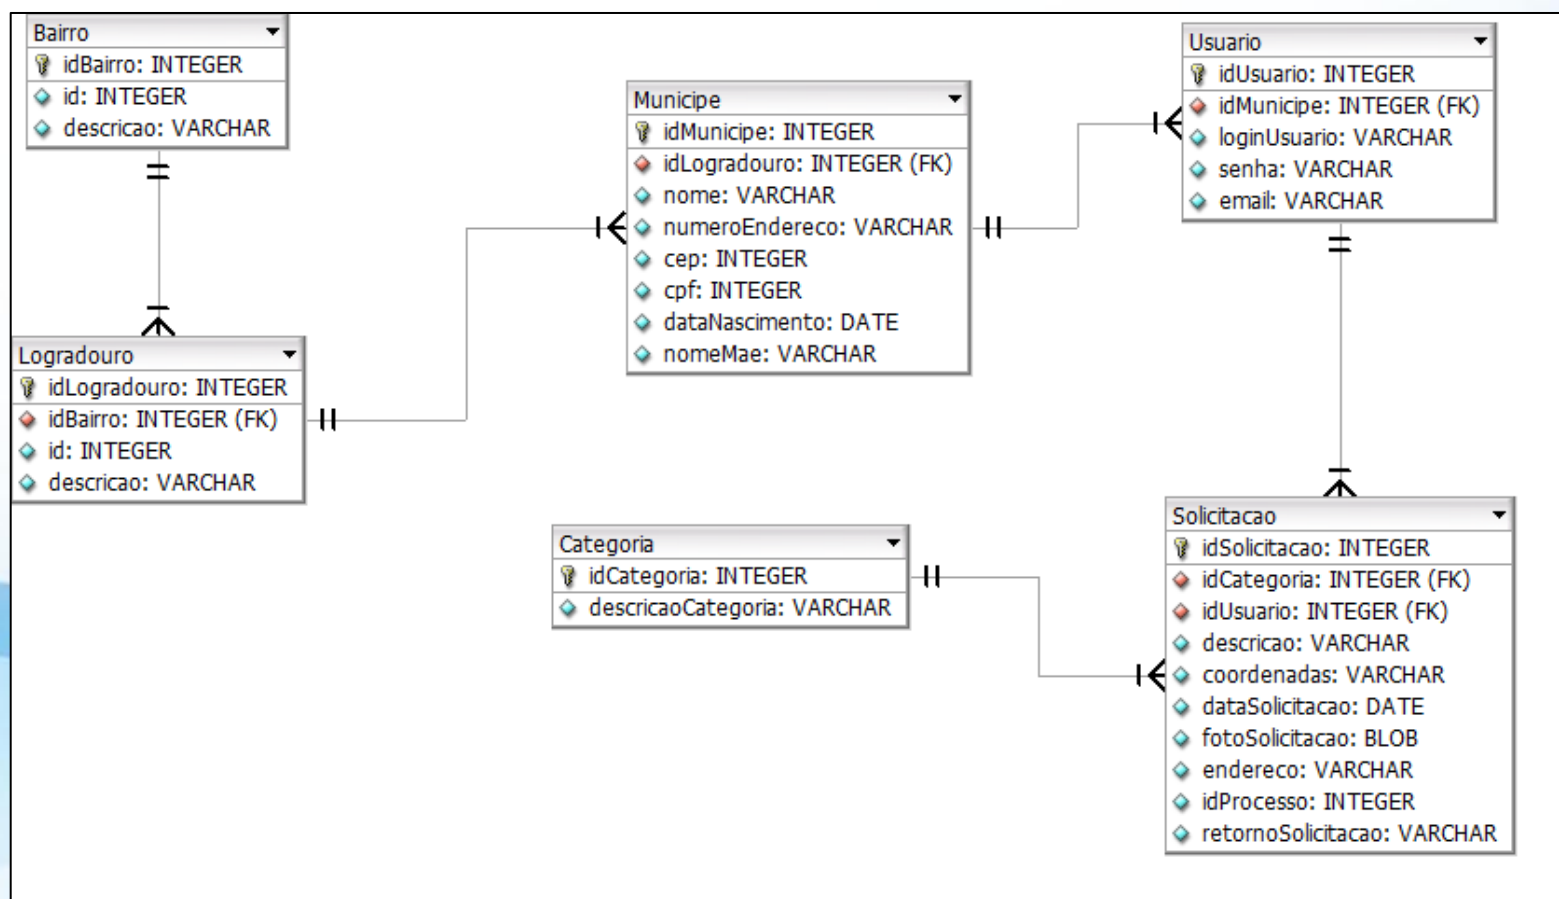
Bairro
idBairro: INTEGER
id: INTEGER
descricao: VARCHAR

Municipe
idMunicipe: INTEGER
idLogradouro: INTEGER (FK)
nome: VARCHAR
numeroEndereco: VARCHAR
cep: INTEGER
cpf: INTEGER
dataNascimento: DATE
nomeMae: VARCHAR

Usuario
idUsuario: INTEGER
idMunicipe: INTEGER (FK)
loginUsuario: VARCHAR
senha: VARCHAR
email: VARCHAR

Logradouro
idLogradouro: INTEGER
idBairro: INTEGER (FK)
id: INTEGER
descricao: VARCHAR

Categoria
idCategoria: INTEGER
descricaoCategoria: VARCHAR

Solicitacao
idSolicitacao: INTEGER
idCategoria: INTEGER (FK)
idUsuario: INTEGER (FK)
descricao: VARCHAR
coordenadas: VARCHAR
dataSolicitacao: DATE
fotoSolicitacao: BLOB
endereco: VARCHAR
idProcesso: INTEGER
retornoSolicitacao: VARCHAR